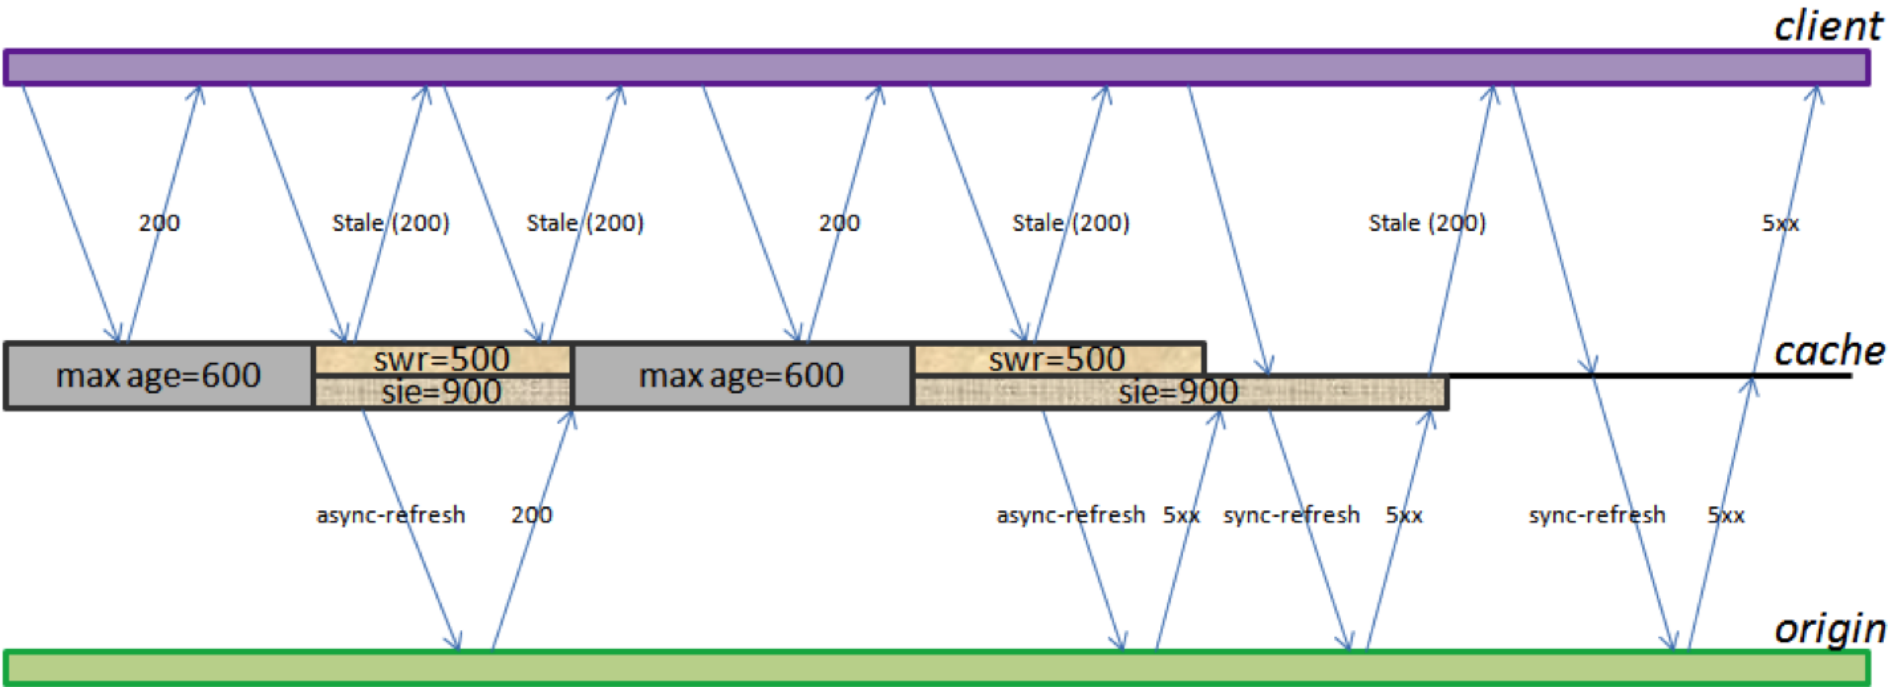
client

200

Stale (200)

Stale (200)

200

Stale (200)

Stale (200)

5xx

cache

max age=600

swr=500

sie=900

max age=600

swr=500

sie=900

async-refresh

200

async-refresh

5xx

sync-refresh

5xx

sync-refresh

5xx

origin